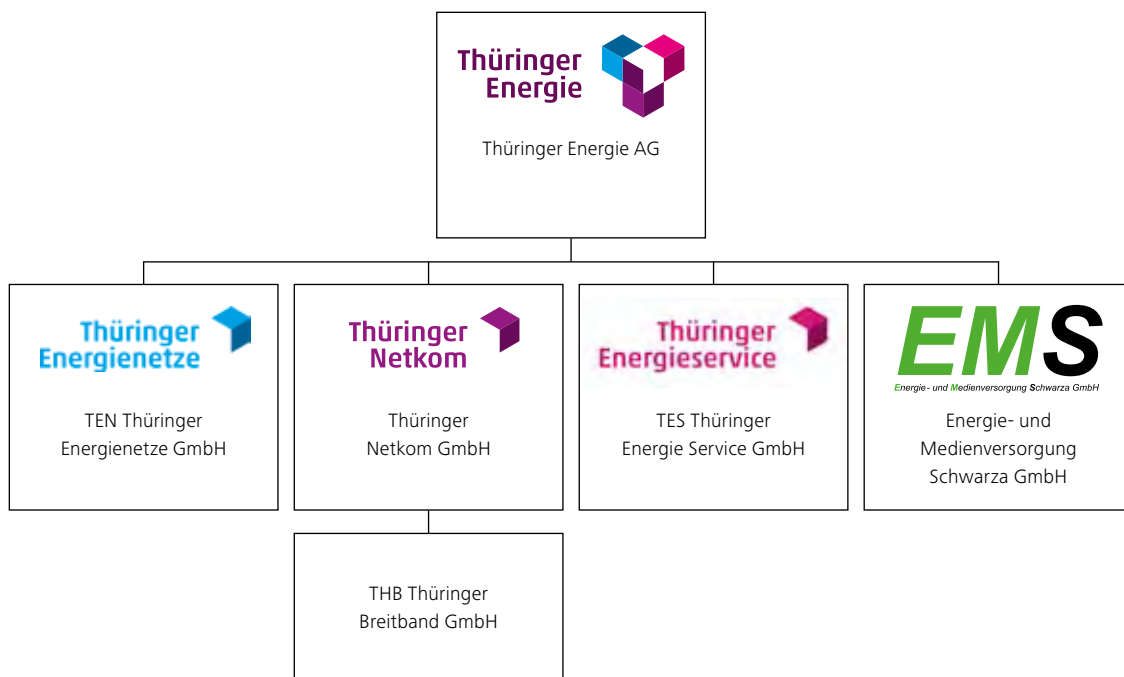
Thüringer Energie

Thüringer Energie AG

Thüringer Energienetze

TEN Thüringer Energienetze GmbH

Thüringer Netkom

Thüringer Netkom GmbH

Thüringer Energieservice

TES Thüringer Energie Service GmbH

EMS

Energie- und Medienversorgung Schwarza GmbH

Energie- und Medienversorgung Schwarza GmbH

THB Thüringer Breitband GmbH